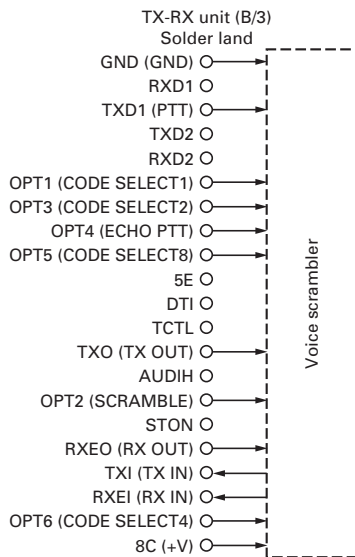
TX-RX unit (B/3)
Solder land

GND (GND)
RXD1
TXD1 (PTT)
TXD2
RXD2
OPT1 (CODE SELECT1)
OPT3 (CODE SELECT2)
OPT4 (ECHO PTT)
OPT5 (CODE SELECT8)
5E
DTI
TCTL
TXO (TX OUT)
AUDIH
OPT2 (SCRAMBLE)
STON
RXEO (RX OUT)
TXI (TX IN)
RXEI (RX IN)
OPT6 (CODE SELECT4)
8C (+V)

Voice scrambler